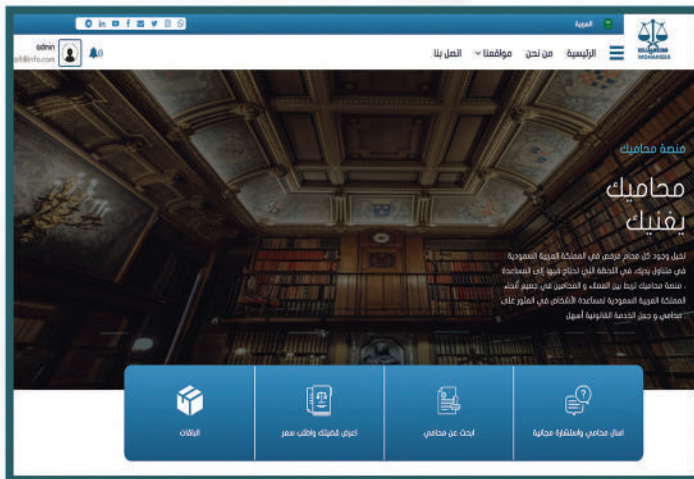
العربية

MOHAMEEK

admin
ad@info.com

0

الرئيسية من نحن مواقعنا اتصل بنا

منصة محاميك

محاميك
يغنيك

تخيل وجود كل محامٍ مرخص في المملكة العربية السعودية في متناول يديك، في اللحظة التي تحتاج فيها إلى المساعدة . منصة محاميك تربط بين العملاء و المحامين في جميع أنحاء المملكة العربية السعودية لمساعدة الأشخاص في العثور على محامي و جعل الخدمة القانونية أسهل

اسأل محامي واستشارة مجانية

ابحث عن محامي

اعرض قضيتك واطلب سعر

الباقات